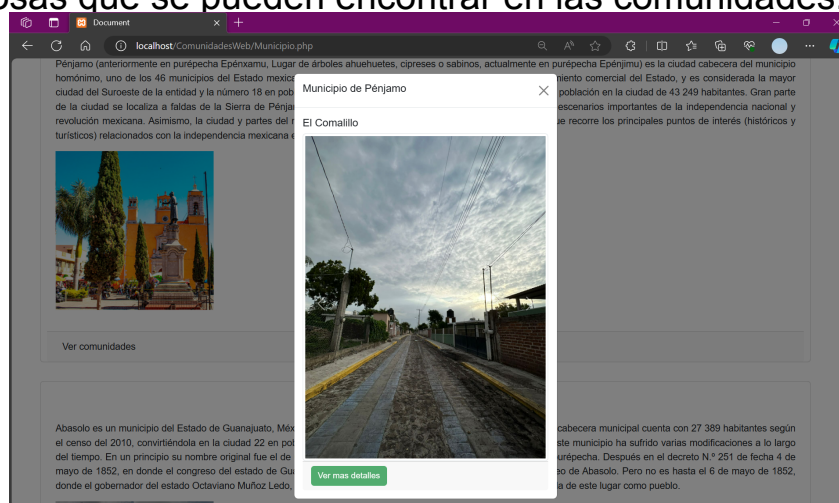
osas que se pueden encontrar en las comunidades.

Document

localhost/ComunidadesWeb/Municipio.php

Pénjamo (anteriormente en purépecha Epénxamu, Lugar de árboles ahuehuetes, cipreses o sabinos, actualmente en purépecha Epénjimu) es la ciudad cabecera del municipio homónimo, uno de los 46 municipios del Estado mexica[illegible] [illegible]miento comercial del Estado, y es considerada la mayor ciudad del Suroeste de la entidad y la número 18 en pob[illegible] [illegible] población en la ciudad de 43 249 habitantes. Gran parte de la ciudad se localiza a faldas de la Sierra de Pénja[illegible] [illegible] escenarios importantes de la independencia nacional y revolución mexicana. Asimismo, la ciudad y partes del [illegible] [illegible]ue recorre los principales puntos de interés (históricos y turísticos) relacionados con la independencia mexicana e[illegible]

Ver comunidades

Abasolo es un municipio del Estado de Guanajuato, Méx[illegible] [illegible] cabecera municipal cuenta con 27 389 habitantes según el censo del 2010, convirtiéndola en la ciudad 22 en pob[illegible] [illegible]ste municipio ha sufrido varias modificaciones a lo largo del tiempo. En un principio su nombre original fue el de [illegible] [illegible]urépecha. Después en el decreto N.º 251 de fecha 4 de mayo de 1852, en donde el congreso del estado de Gu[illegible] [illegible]eo de Abasolo. Pero no es hasta el 6 de mayo de 1852, donde el gobernador del estado Octaviano Muñoz Ledo, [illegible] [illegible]a de este lugar como pueblo.

Municipio de Pénjamo

El Comalillo

Ver mas detalles